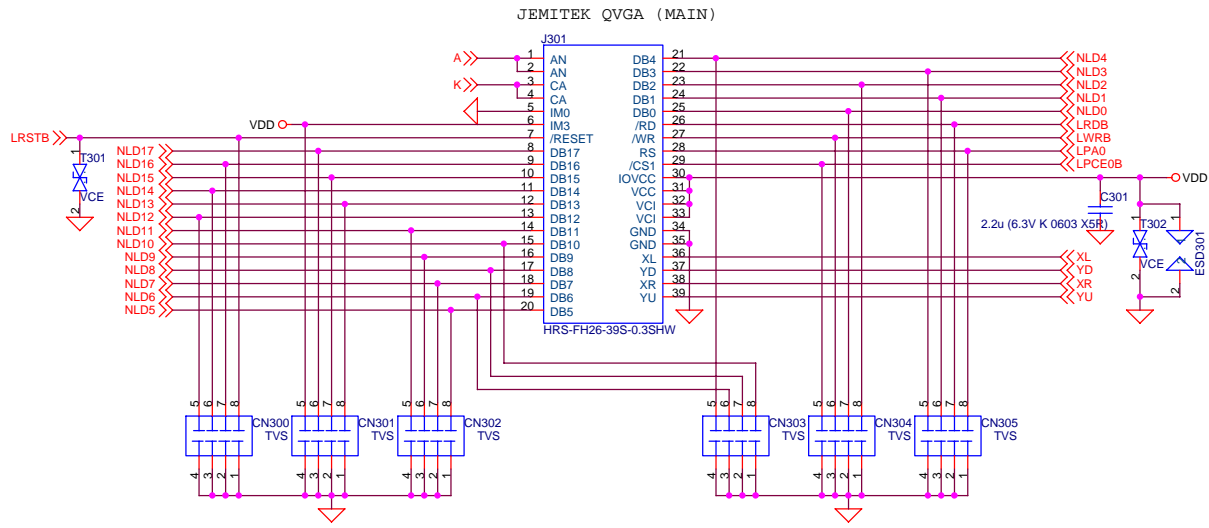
JEMITEK QVGA (MAIN)

J301

A
K
VDD
LRSTB
T301
VCE
NLD17
NLD16
NLD15
NLD14
NLD13
NLD12
NLD11
NLD10
NLD9
NLD8
NLD7
NLD6
NLD5

1 AN
2 AN
3 CA
4 CA
5 IM0
6 IM3
7 /RESET
8 DB17
9 DB16
10 DB15
11 DB14
12 DB13
13 DB12
14 DB11
15 DB10
16 DB9
17 DB8
18 DB7
19 DB6
20 DB5

DB4 21
DB3 22
DB2 23
DB1 24
DB0 25
/RD 26
/WR 27
RS 28
/CS1 29
IOVCC 30
VCC 31
VCI 32
VCI 33
GND 34
GND 35
XL 36
YD 37
XR 38
YU 39

HRS-FH26-39S-0.3SHW

NLD4
NLD3
NLD2
NLD1
NLD0
LRDB
LWRB
LPA0
LPCE0B
VDD
C301
2.2u (6.3V K 0603 X5R)
T302
VCE
ESD301
XL
YD
XR
YU

5 6 7 8
CN300 TVS
4 3 2 1
5 6 7 8
CN301 TVS
4 3 2 1
5 6 7 8
CN302 TVS
4 3 2 1
5 6 7 8
CN303 TVS
4 3 2 1
5 6 7 8
CN304 TVS
4 3 2 1
5 6 7 8
CN305 TVS
4 3 2 1